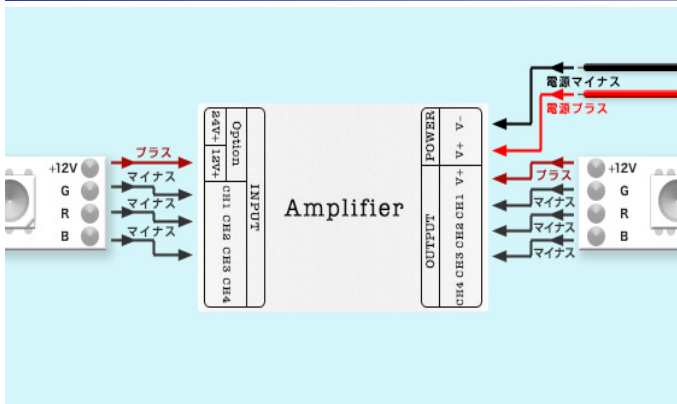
+12V
G
R
B
プラス
マイナス
マイナス
マイナス
24V+
12V+
Option
CH1 CH2 CH3 CH4
INPUT
Amplifier
POWER
V- V+
OUTPUT
CH4 CH3 CH2 CH1 V+
電源マイナス
電源プラス
プラス
マイナス
マイナス
マイナス
+12V
G
R
B